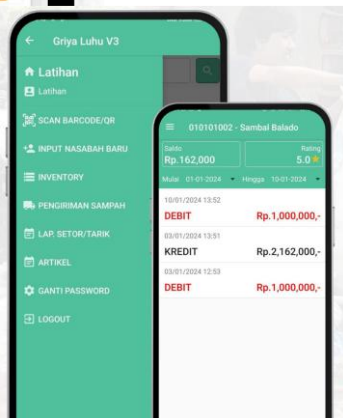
Griya Luhu V3

Latihan

Latihan

SCAN BARCODE/QR

INPUT NASABAH BARU

INVENTORY

PENGIRIMAN SAMPAH

LAP. SETOR/TARIK

ARTIKEL

GANTI PASSWORD

LOGOUT

010101002 - Sambal Balado

Saldo
Rp.162,000

Rating
5.0

Mulai 01-01-2024 Hingga 10-01-2024

10/01/2024 13:52
DEBIT Rp.1,000,000,-

03/01/2024 13:51
KREDIT Rp.2,162,000,-

03/01/2024 12:53
DEBIT Rp.1,000,000,-